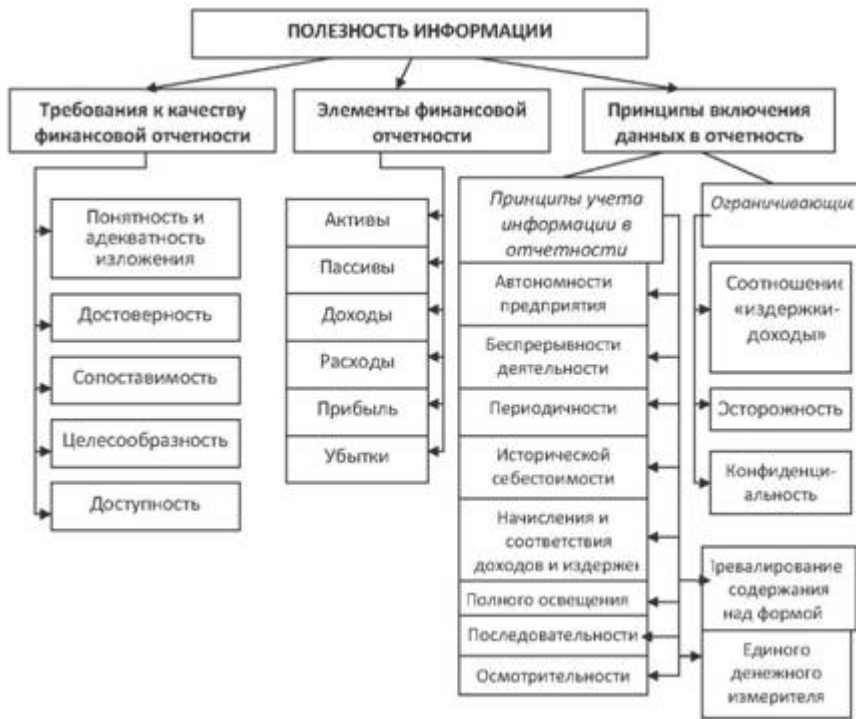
ПОЛЕЗНОСТЬ ИНФОРМАЦИИ

Требования к качеству финансовой отчетности

Элементы финансовой отчетности

Принципы включения данных в отчетность

Понятность и адекватность изложения

Достоверность

Сопоставимость

Целесообразность

Доступность

Активы

Пассивы

Доходы

Расходы

Прибыль

Убытки

Принципы учета информации в отчетности

Ограничивающие

Автономности предприятия

Беспрерывности деятельности

Периодичности

Исторической себестоимости

Начисления и соответствия доходов и издержек

Полного освещения

Последовательности

Осмотрительности

Соотношение «издержки-доходы»

Осторожность

Конфиденциальность

Превалирование содержания над формой

Единого денежного измерителя